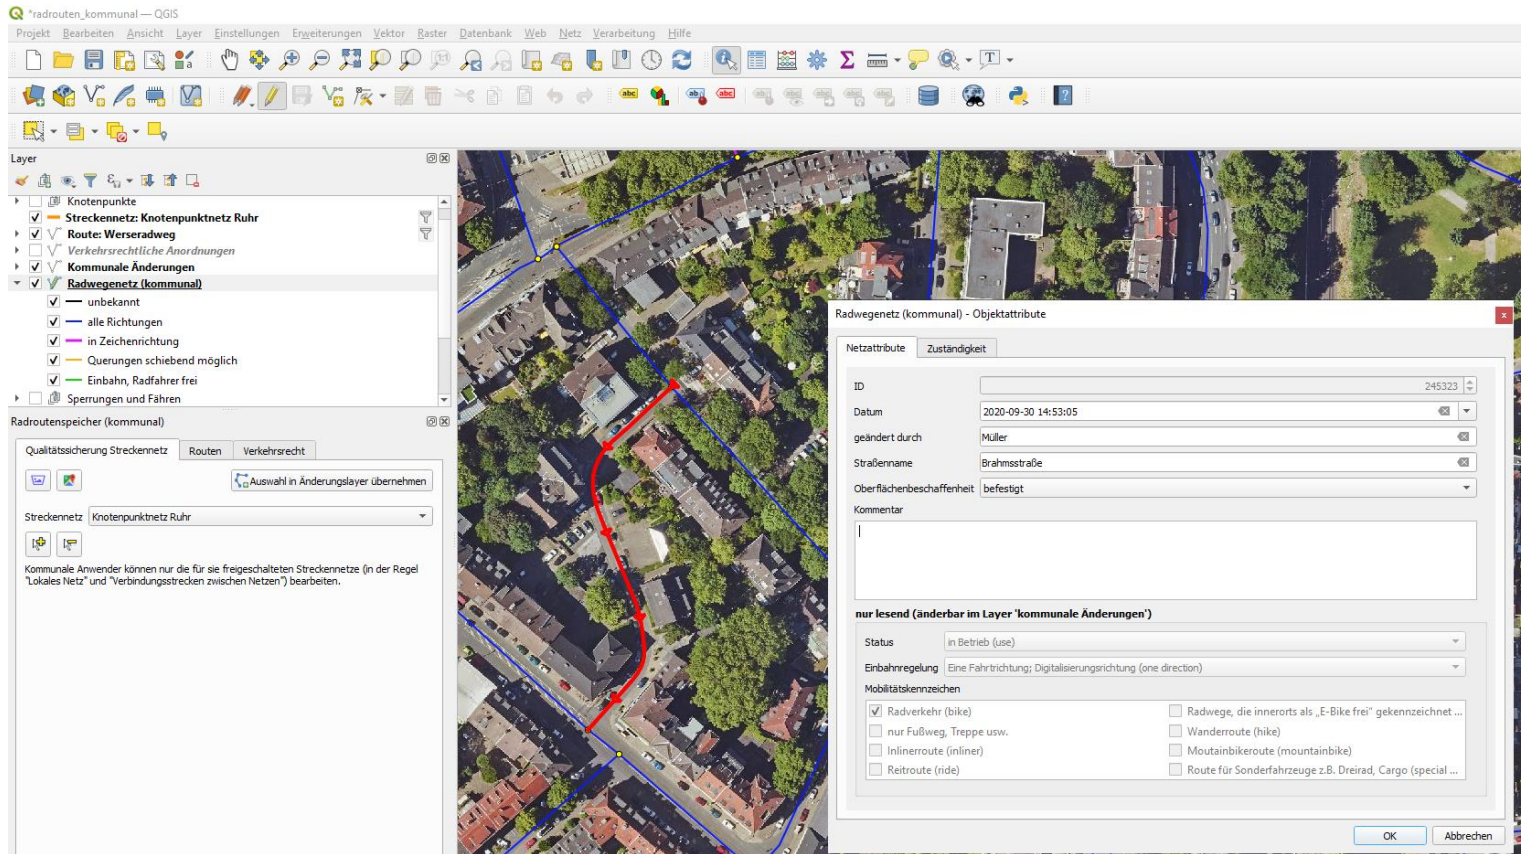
*radrouten_kommunal — QGIS

Projekt Bearbeiten Ansicht Layer Einstellungen Erweiterungen Vektor Raster Datenbank Web Netz Verarbeitung Hilfe

Layer

Knotenpunkte
Streckennetz: Knotenpunktnetz Ruhr
Route: Werseradweg
Verkehrsrechtliche Anordnungen
Kommunale Änderungen
Radwegenetz (kommunal)
unbekannt
alle Richtungen
in Zeichenrichtung
Querungen schiebend möglich
Einbahn, Radfahrer frei
Sperrungen und Fähren

Radroutenspeicher (kommunal)

Qualitätssicherung Streckennetz | Routen | Verkehrsrecht

Auswahl in Änderungslayer übernehmen

Streckennetz Knotenpunktnetz Ruhr

Kommunale Anwender können nur die für sie freigeschalteten Streckennetze (in der Regel "Lokales Netz" und "Verbindungsstrecken zwischen Netzen") bearbeiten.

Radwegenetz (kommunal) - Objektattribute

Netzattribute | Zuständigkeit

ID 245323
Datum 2020-09-30 14:53:05
geändert durch Müller
Straßenname Brahmsstraße
Oberflächenbeschaffenheit befestigt
Kommentar

nur lesend (änderbar im Layer 'kommunale Änderungen')

Status in Betrieb (use)
Einbahnregelung Eine Fahrtrichtung; Digitalisierungsrichtung (one direction)
Mobilitätskennzeichen

Radverkehr (bike)
nur Fußweg, Treppe usw.
Inlinerroute (inliner)
Reitroute (ride)
Radwege, die innerorts als „E-Bike frei" gekennzeichnet ...
Wanderroute (hike)
Moutainbikeroute (mountainbike)
Route für Sonderfahrzeuge z.B. Dreirad, Cargo (special ...

OK Abbrechen